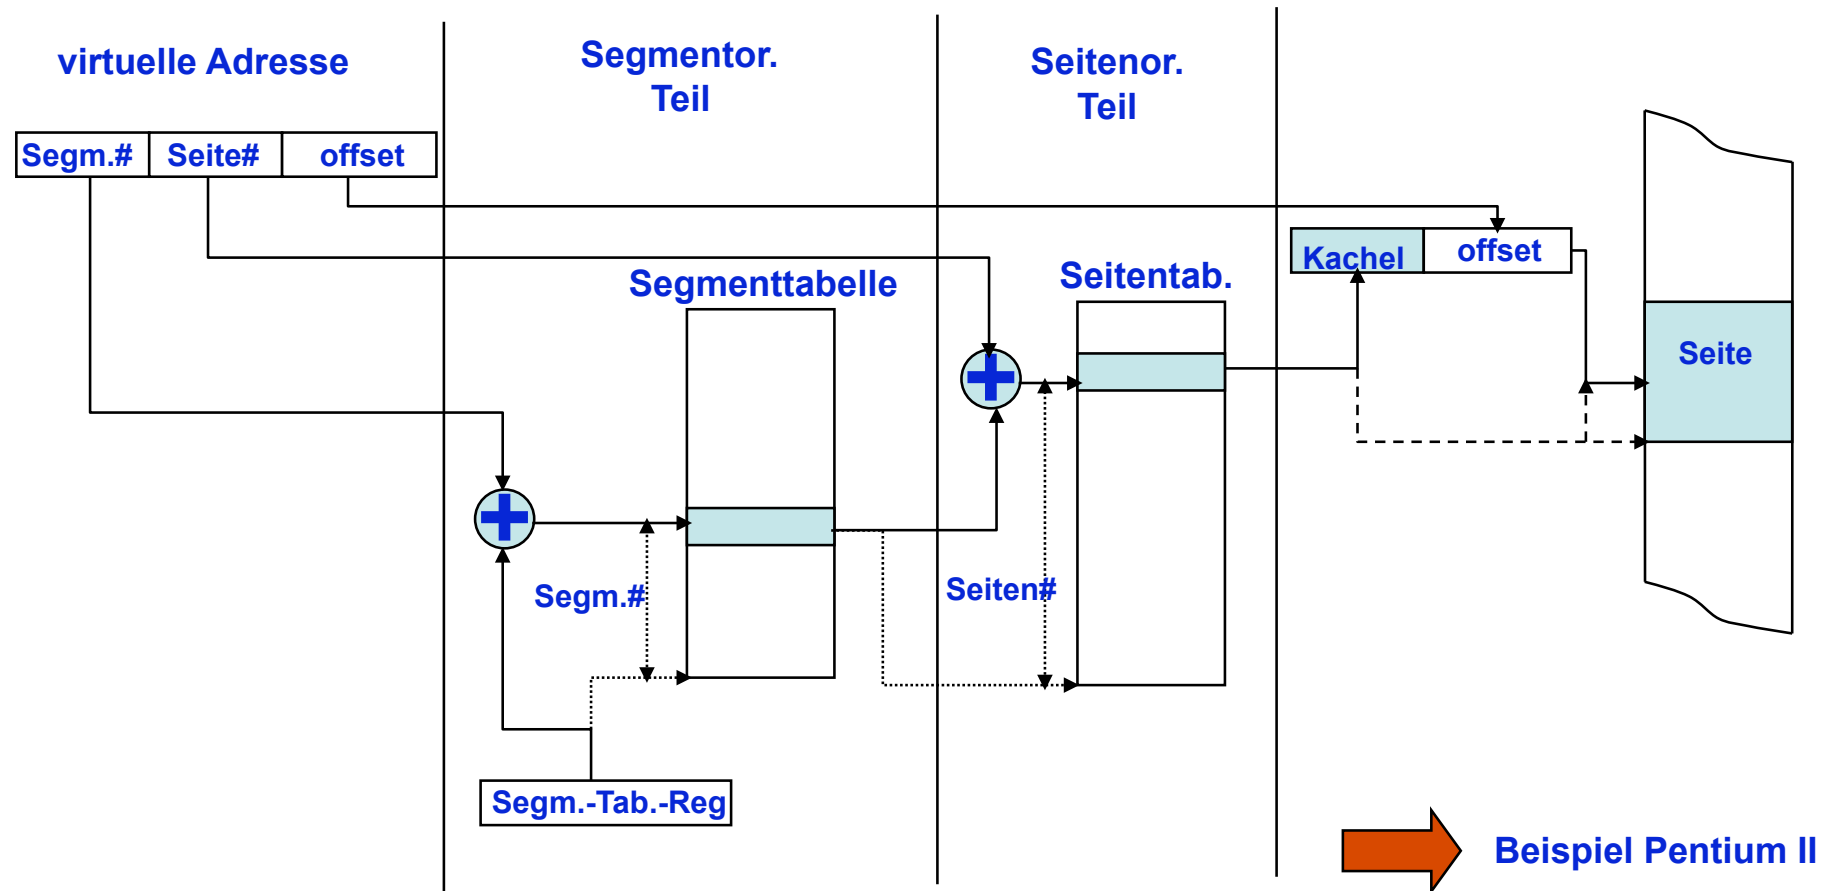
virtuelle Adresse

Segmentor. Teil

Seitenor. Teil

| Segm.# | Seite# | offset |
|---|---|---|

| Kachel | offset |
|---|---|

Segmenttabelle

Seitentab.

Seite

Segm.#

Seiten#

Segm.-Tab.-Reg

Beispiel Pentium II